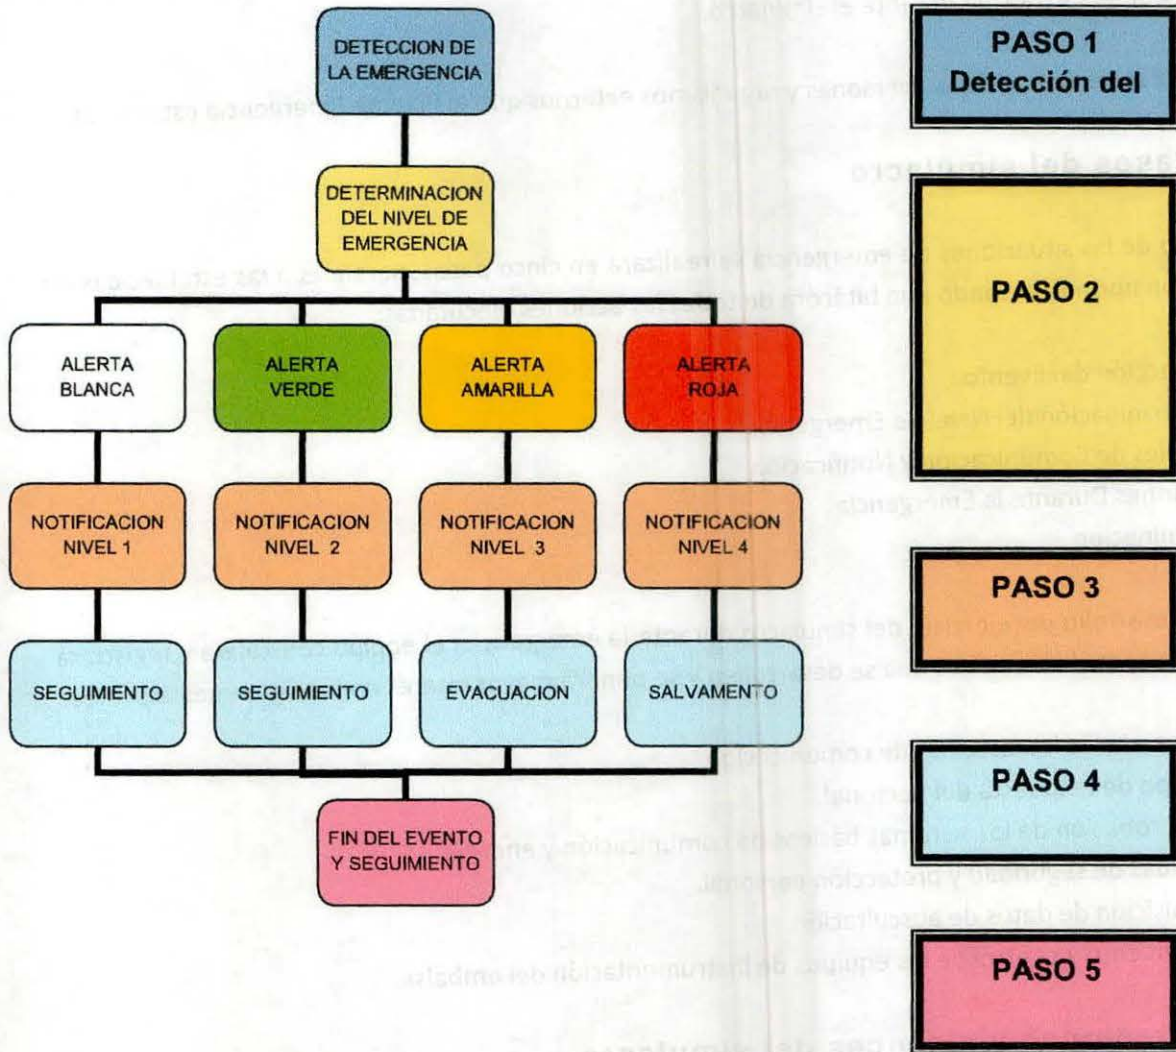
DETECCION DE LA EMERGENCIA

DETERMINACION DEL NIVEL DE EMERGENCIA

ALERTA BLANCA

ALERTA VERDE

ALERTA AMARILLA

ALERTA ROJA

NOTIFICACION NIVEL 1

NOTIFICACION NIVEL 2

NOTIFICACION NIVEL 3

NOTIFICACION NIVEL 4

SEGUIMIENTO

SEGUIMIENTO

EVACUACION

SALVAMENTO

FIN DEL EVENTO Y SEGUIMIENTO

PASO 1
Detección del

PASO 2

PASO 3

PASO 4

PASO 5